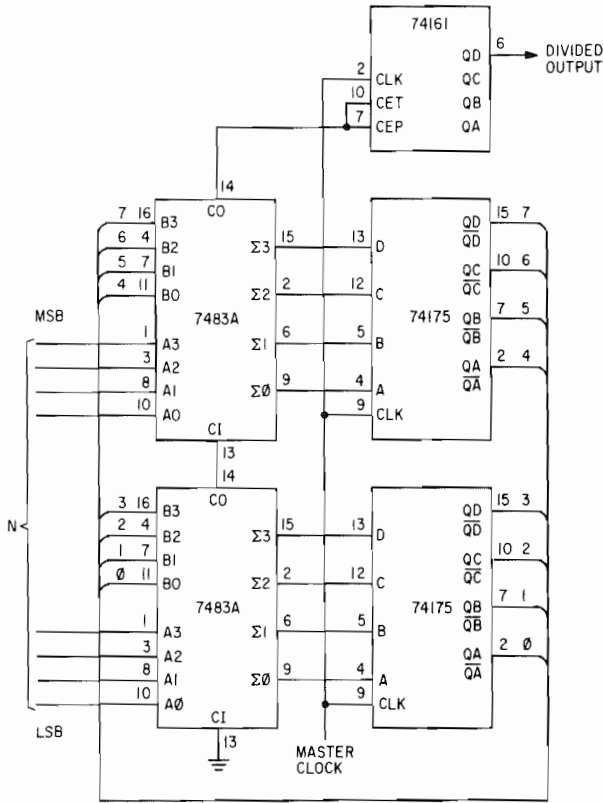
74161
2 CLK
10 CET
7 CEP
QD 6 DIVIDED OUTPUT
QC
QB
QA

14
CO
7 16 B3
6 4 B2
5 7 B1
4 11 B0
MSB
1 A3
3 A2
8 A1
10 A0
7483A
$\Sigma 3$ 15
$\Sigma 2$ 2
$\Sigma 1$ 6
$\Sigma Ø$ 9
CI
13
13 D
12 C
5 B
4 A
9 CLK
74175
$QD$ $\overline{QD}$ 15 7
$QC$ $\overline{QC}$ 10 6
$QB$ $\overline{QB}$ 7 5
$QA$ $\overline{QA}$ 2 4

N

14
CO
3 16 B3
2 4 B2
1 7 B1
Ø 11 B0
1 A3
3 A2
8 A1
10 AØ
7483A
$\Sigma 3$ 15
$\Sigma 2$ 2
$\Sigma 1$ 6
$\Sigma Ø$ 9
CI
13
LSB
13 D
12 C
5 B
4 A
9 CLK
74175
$QD$ $\overline{QD}$ 15 3
$QC$ $\overline{QC}$ 10 2
$QB$ $\overline{QB}$ 7 1
$QA$ $\overline{QA}$ 2 Ø
MASTER CLOCK